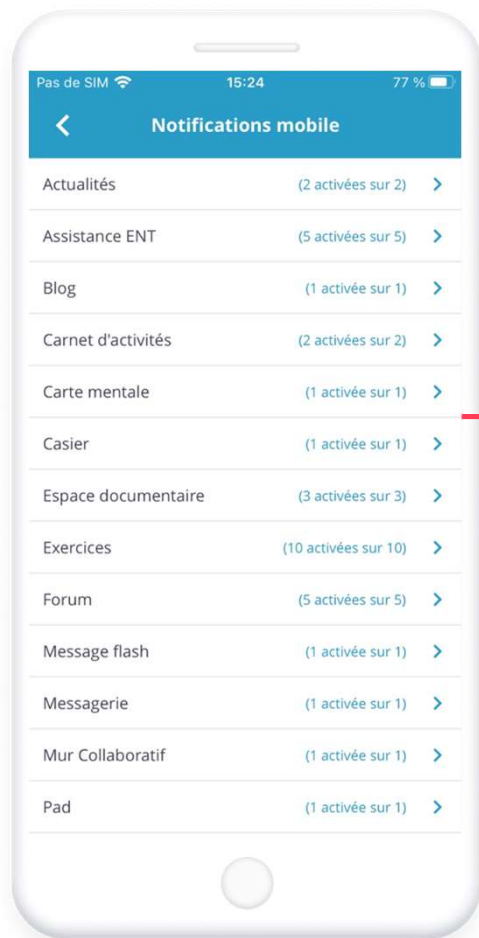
Pas de SIM 15:24 77 %

Notifications mobile

Actualités (2 activées sur 2)

Assistance ENT (5 activées sur 5)

Blog (1 activée sur 1)

Carnet d'activités (2 activées sur 2)

Carte mentale (1 activée sur 1)

Casier (1 activée sur 1)

Espace documentaire (3 activées sur 3)

Exercices (10 activées sur 10)

Forum (5 activées sur 5)

Message flash (1 activée sur 1)

Messagerie (1 activée sur 1)

Mur Collaboratif (1 activée sur 1)

Pad (1 activée sur 1)